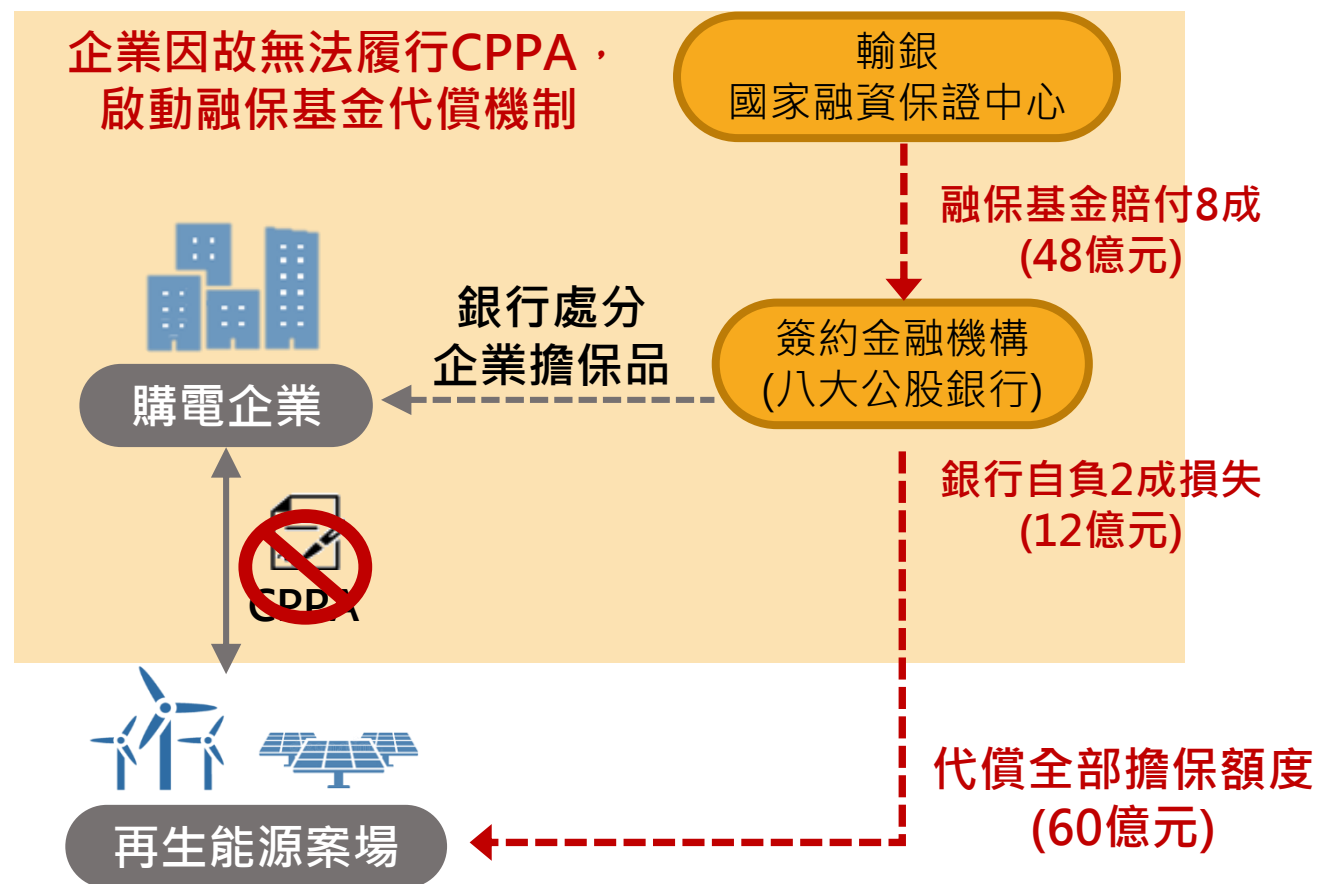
企業因故無法履行CPPA，啟動融保基金代償機制

輸銀
國家融資保證中心

融保基金賠付8成
(48億元)

銀行處分
企業擔保品

簽約金融機構
(八大公股銀行)

購電企業

CPPA

銀行自負2成損失
(12億元)

代償全部擔保額度
(60億元)

再生能源案場